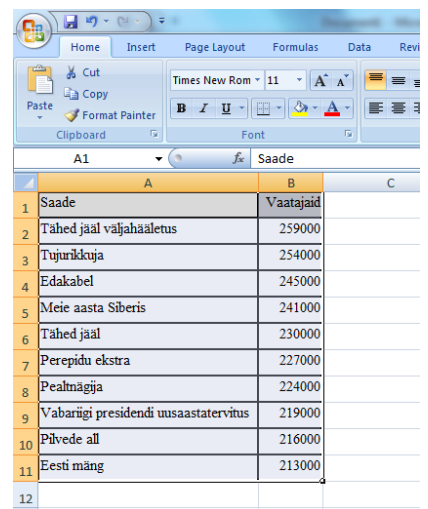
Home Insert Page Layout Formulas Data Revi

Paste
Cut
Copy
Format Painter
Clipboard

Times New Rom 11
B I U
Font

A1 $f_x$ Saade

|  | A | B | C |
|---|---|---|---|
| 1 | Saade | Vaatajaid |  |
| 2 | Tähed jääl väljahääletus | 259000 |  |
| 3 | Tujurikkuja | 254000 |  |
| 4 | Edakabel | 245000 |  |
| 5 | Meie aasta Siberis | 241000 |  |
| 6 | Tähed jääl | 230000 |  |
| 7 | Perepidu ekstra | 227000 |  |
| 8 | Pealtnägija | 224000 |  |
| 9 | Vabariigi presidendi uusaastatervitus | 219000 |  |
| 10 | Pilvede all | 216000 |  |
| 11 | Eesti mäng | 213000 |  |
| 12 |  |  |  |